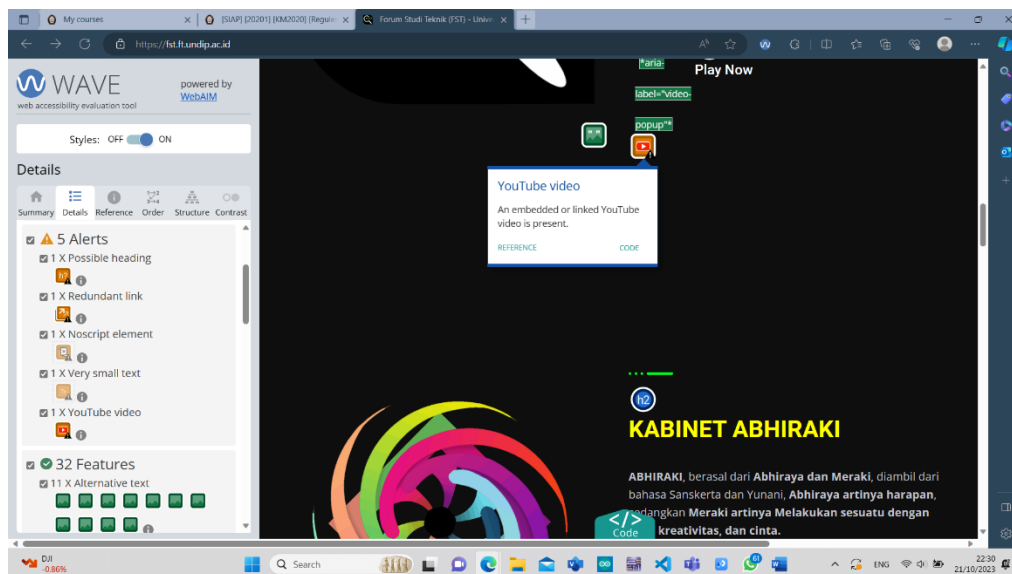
My courses
[SIAP] [20201] [KM2020] [Reguler
Forum Studi Teknik (FST) - Unive
https://fst.ft.undip.ac.id

WAVE
web accessibility evaluation tool
powered by WebAIM

Styles: OFF ON

Details

Summary Details Reference Order Structure Contrast

5 Alerts
1 X Possible heading
1 X Redundant link
1 X Noscript element
1 X Very small text
1 X YouTube video

32 Features
11 X Alternative text

*aria-label="video-popup"*
Play Now

YouTube video
An embedded or linked YouTube video is present.
REFERENCE CODE

h2
KABINET ABHIRAKI

ABHIRAKI, berasal dari Abhiraya dan Meraki, diambil dari bahasa Sanskerta dan Yunani, Abhiraya artinya harapan, sedangkan Meraki artinya Melakukan sesuatu dengan kreativitas, dan cinta.

Code

DJI
-0.86%
Search
ENG
22:30
21/10/2023